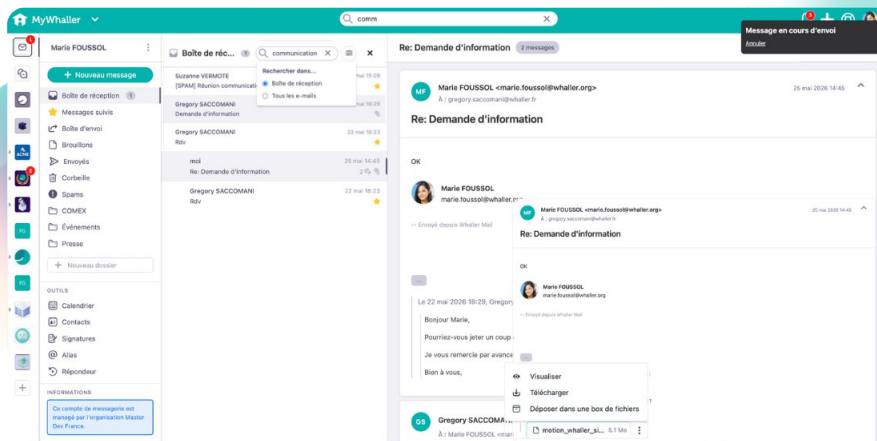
MyWhaller
comm
Message en cours d'envoi
Annuler
1
Marie FOUSSOL
+ Nouveau message
Boîte de réception 1
Messages suivis
Boîte d'envoi
Brouillons
Envoyés
Corbeille
Spams
COMEX
Événements
Presse
+ Nouveau dossier
OUTILS
Calendrier
Contacts
Signatures
Alias
Répondeur
INFORMATIONS
Ce compte de messagerie est managé par l'organisation Master Dev France
Boîte de réc... communication
Rechercher dans...
Boîte de réception
Tous les e-mails
Suzanne VERMOTE
[SPAM] Réunion communicatio
Gregory SACCOMANI
Demande d'information
Gregory SACCOMANI 22 mai 18:23
Rdv
moi 25 mai 14:45
Re: Demande d'information 2
Gregory SACCOMANI 22 mai 18:23
Rdv
Re: Demande d'information 2 messages
MF Marie FOUSSOL <marie.foussol@whaller.org> 25 mai 2026 14:45
À : gregory.saccomani@whaller.fr
Re: Demande d'information
OK
Marie FOUSSOL
marie.foussol@whaller.org
-- Envoyé depuis Whaller Mail
Le 22 mai 2026 18:29, Gregory
Bonjour Marie,
Pourriez-vous jeter un coup
Je vous remercie par avance
Bien à vous,
Marie FOUSSOL <marie.foussol@whaller.org> 25 mai 2026 14:45
À : gregory.saccomani@whaller.fr
Re: Demande d'information
OK
Marie FOUSSOL
marie.foussol@whaller.org
-- Envoyé depuis Whaller Mail
Visualiser
Télécharger
Déposer dans une box de fichiers
GS Gregory SACCOMA
À : Marie FOUSSOL <mar
motion_whaller_si... 5.1 Mo